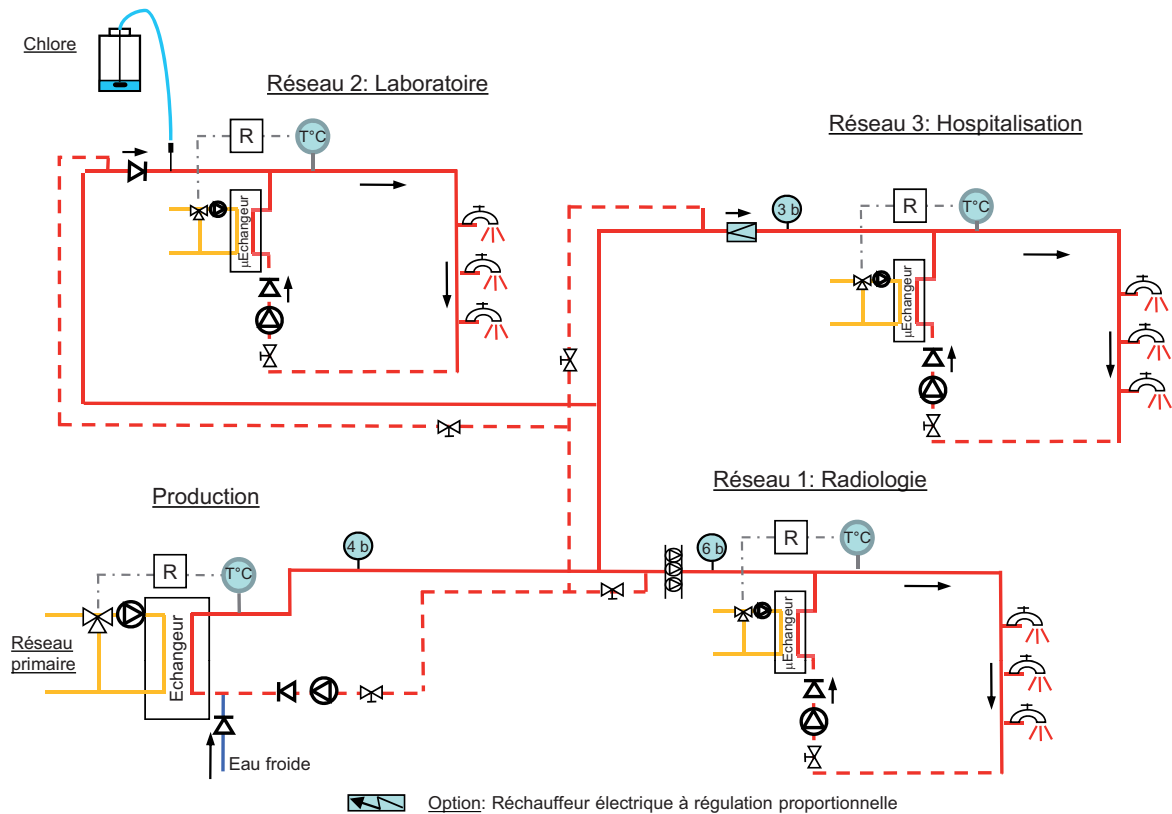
Chlore

Réseau 2: Laboratoire

R

T°C

µEchangeur

Réseau 3: Hospitalisation

3 b

R

T°C

µEchangeur

Réseau 1: Radiologie

Production

4 b

R

T°C

Réseau primaire

Echangeur

Eau froide

6 b

R

T°C

µEchangeur

Option: Réchauffeur électrique à régulation proportionnelle